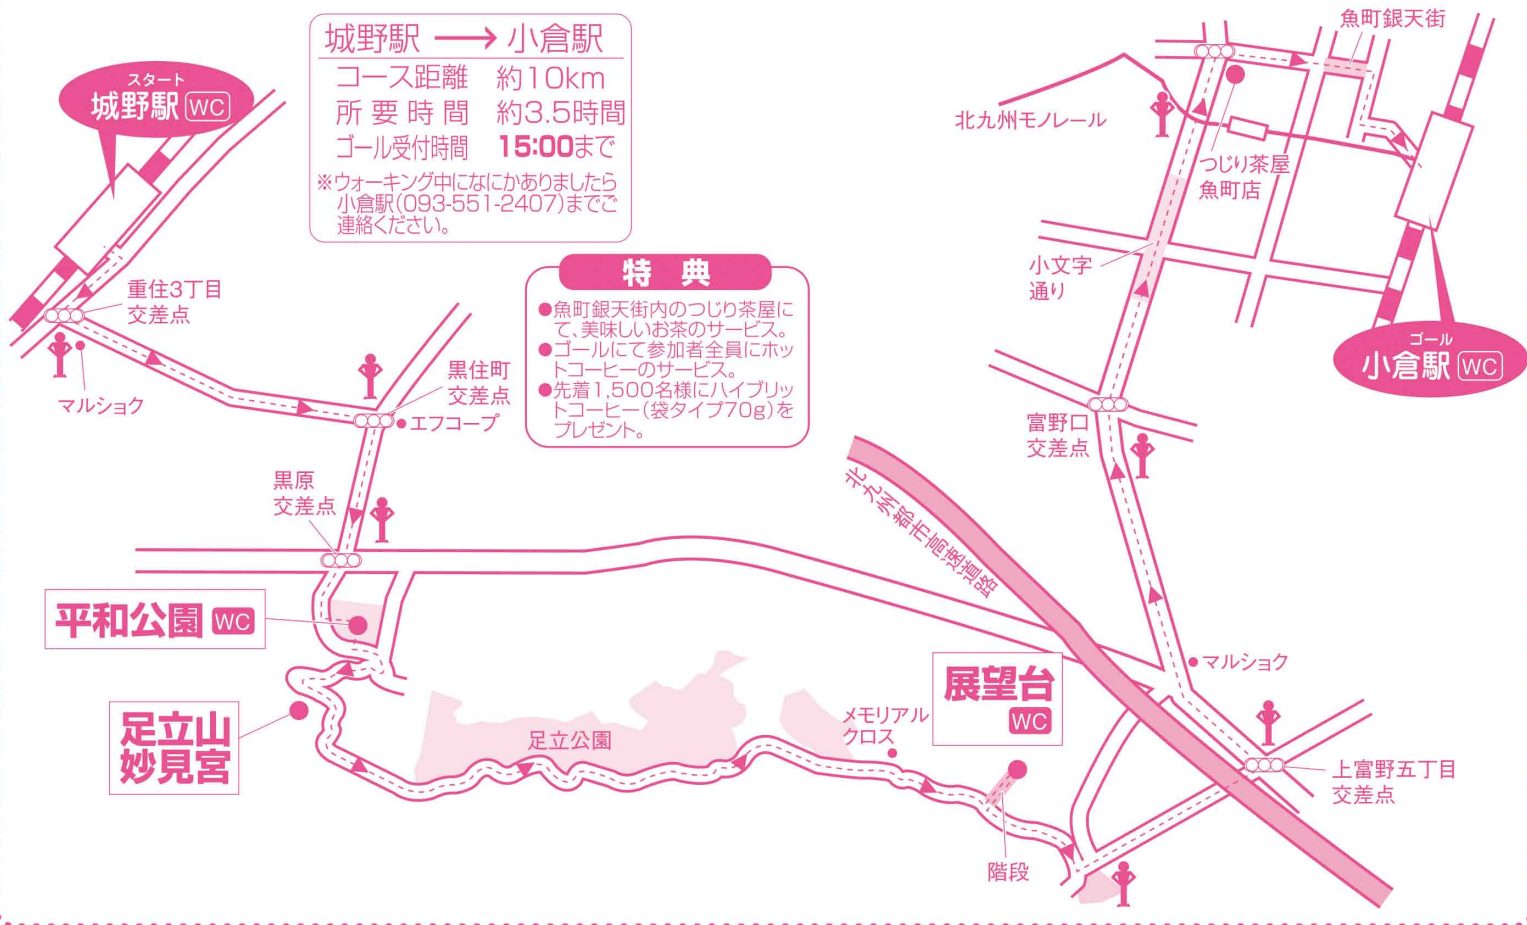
城野駅 → 小倉駅
コース距離 約10km
所要時間 約3.5時間
ゴール受付時間 15:00まで
※ウォーキング中になにかありましたら小倉駅(093-551-2407)までご連絡ください。

スタート
城野駅 WC

重住3丁目交差点

マルショク

黒住町交差点

エフコープ

特典
●魚町銀天街内のつじり茶屋にて、美味しいお茶のサービス。
●ゴールにて参加者全員にホットコーヒーのサービス。
●先着1,500名様にハイブリットコーヒー(袋タイプ70g)をプレゼント。

魚町銀天街

北九州モノレール

つじり茶屋魚町店

小文字通り

ゴール
小倉駅 WC

富野口交差点

黒原交差点

北九州都市高速道路

平和公園 WC

足立山妙見宮

足立公園

メモリアルクロス

展望台 WC

マルショク

上富野五丁目交差点

階段